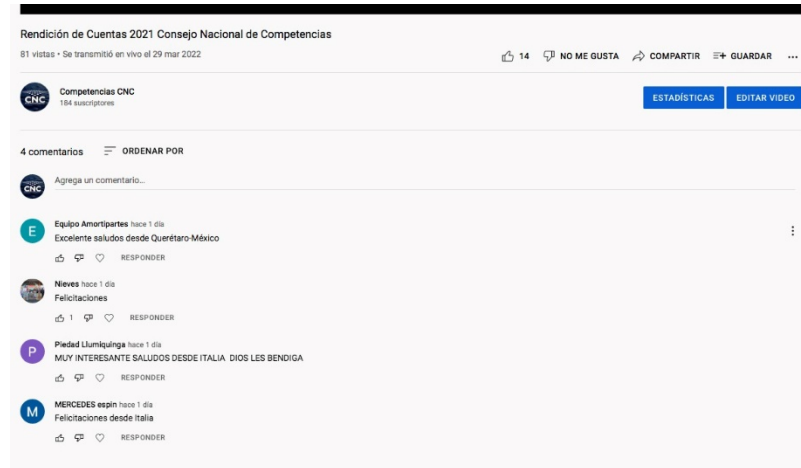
Rendición de Cuentas 2021 Consejo Nacional de Competencias

81 vistas • Se transmitió en vivo el 29 mar 2022

14 NO ME GUSTA COMPARTIR GUARDAR ...

CNC

Competencias CNC
184 suscriptores

ESTADÍSTICAS EDITAR VIDEO

4 comentarios ORDENAR POR

CNC

Agrega un comentario...

E

Equipo Amortipartes hace 1 día
Excelente saludos desde Querétaro-México

RESPONDER

Nieves hace 1 día
Felicitaciones

1 RESPONDER

P

Piedad Llumiquinga hace 1 día
MUY INTERESANTE SALUDOS DESDE ITALIA DIOS LES BENDIGA

RESPONDER

M

MERCEDES espin hace 1 día
Felicitaciones desde Italia

RESPONDER